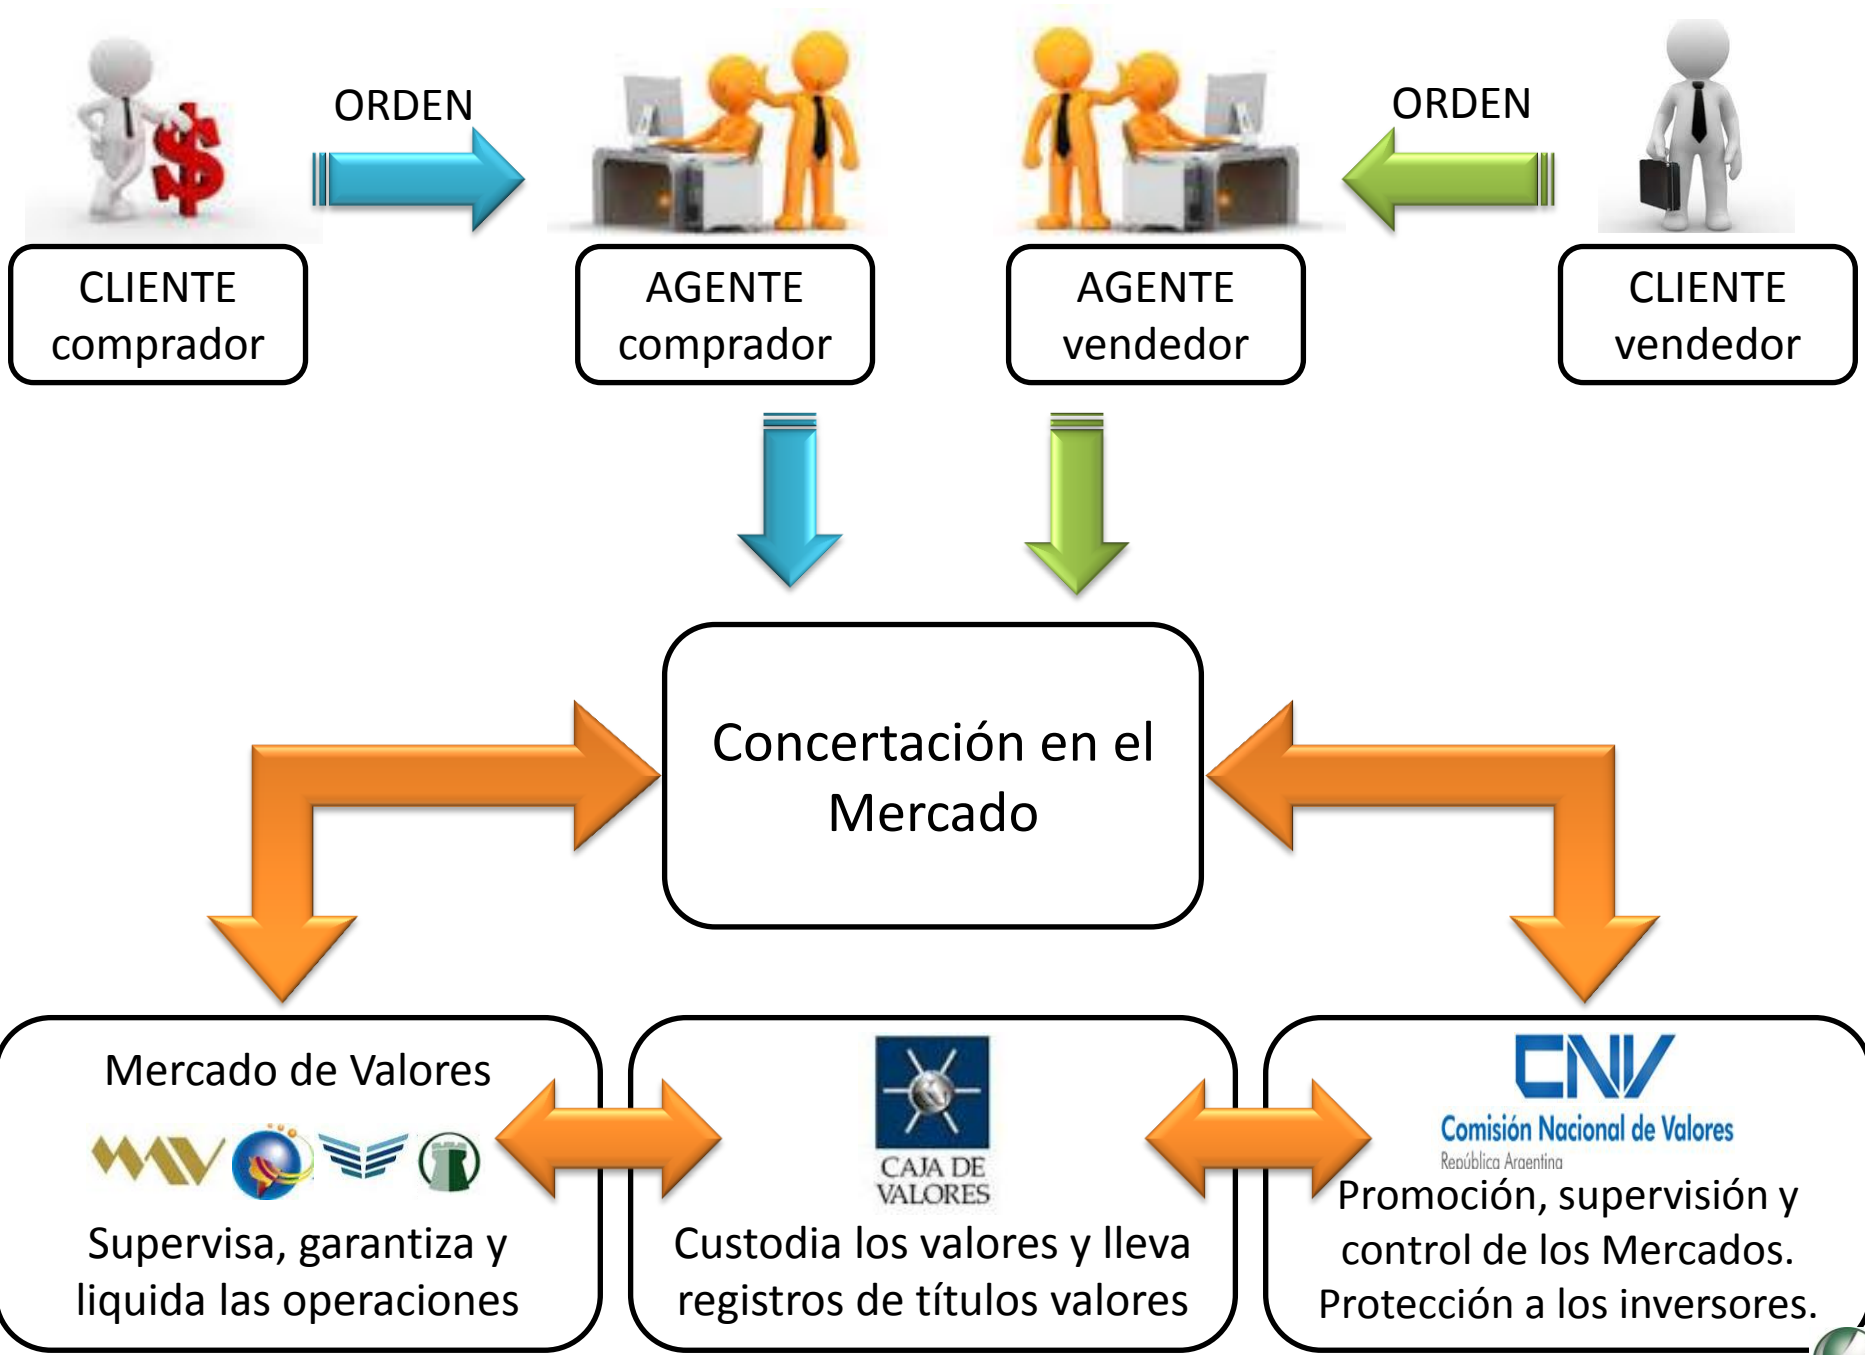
ORDEN

ORDEN

CLIENTE comprador

AGENTE comprador

AGENTE vendedor

CLIENTE vendedor

Concertación en el Mercado

Mercado de Valores

MAV

Supervisa, garantiza y liquida las operaciones

CAJA DE VALORES

Custodia los valores y lleva registros de títulos valores

CNV

Comisión Nacional de Valores

República Argentina

Promoción, supervisión y control de los Mercados. Protección a los inversores.